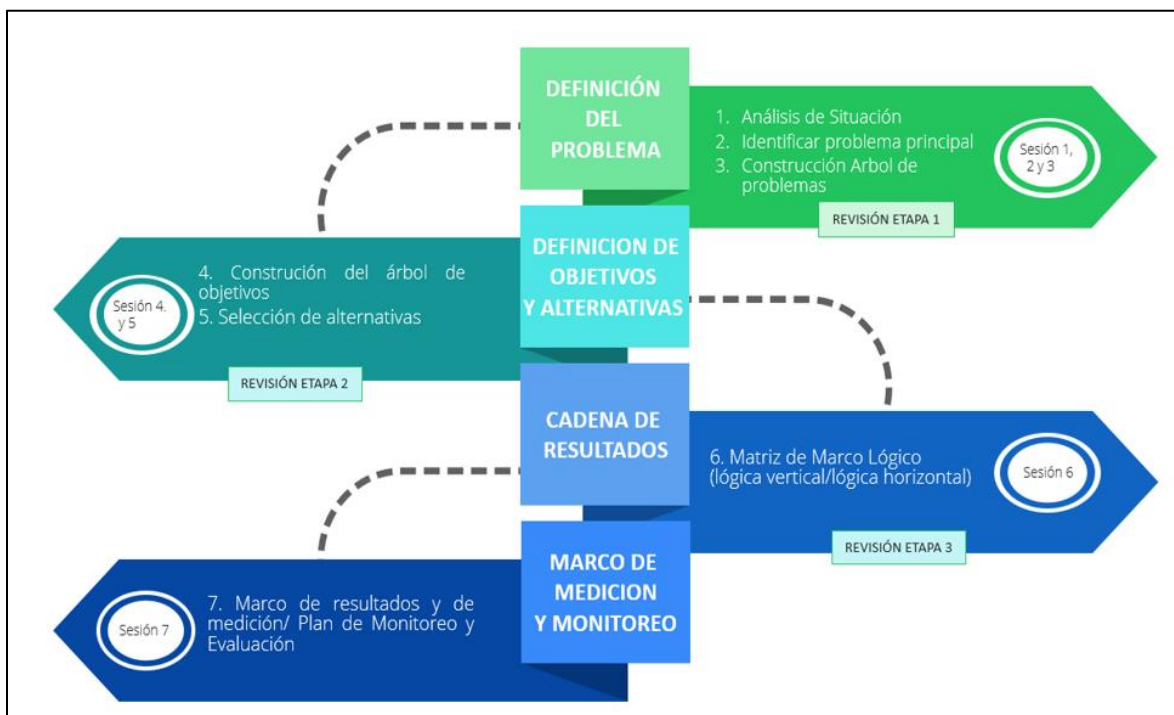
DEFINICIÓN DEL PROBLEMA

1. Análisis de Situación
2. Identificar problema principal
3. Construcción Arbol de problemas

Sesión 1, 2 y 3

REVISIÓN ETAPA 1

DEFINICION DE OBJETIVOS Y ALTERNATIVAS

4. Construción del árbol de objetivos
5. Selección de alternativas

Sesión 4. y 5

REVISIÓN ETAPA 2

CADENA DE RESULTADOS

6. Matriz de Marco Lógico (lógica vertical/lógica horizontal)

Sesión 6

REVISIÓN ETAPA 3

MARCO DE MEDICION Y MONITOREO

7. Marco de resultados y de medición/ Plan de Monitoreo y Evaluación

Sesión 7